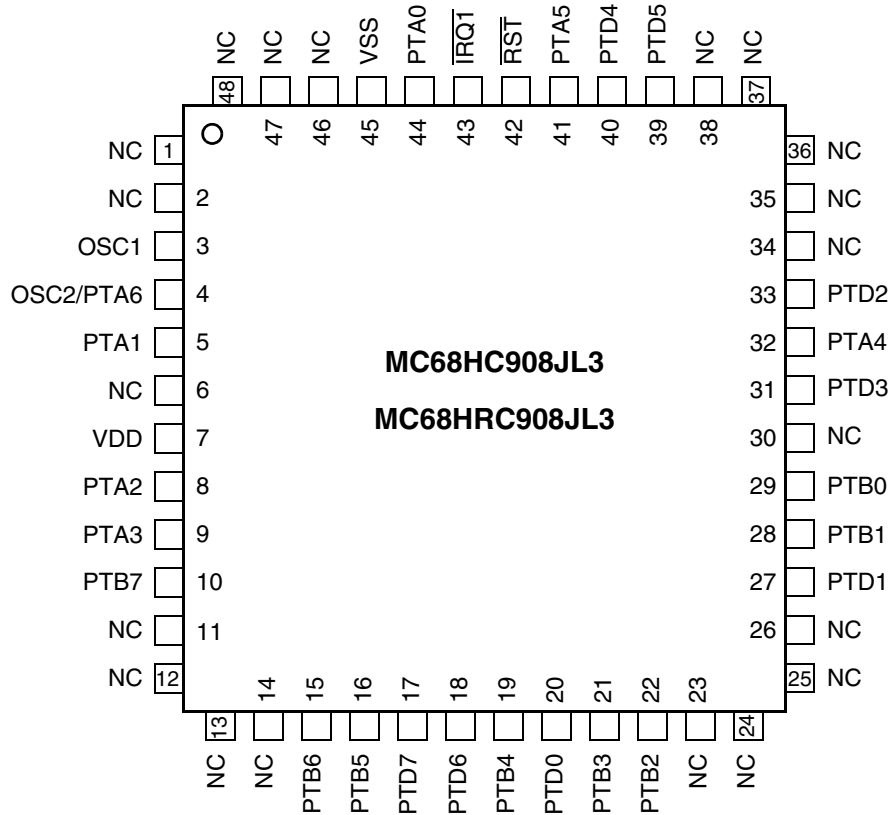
NC NC NC VSS PTA0 $\overline{IRQ1}$ $\overline{RST}$ PTA5 PTD4 PTD5 NC NC

48 47 46 45 44 43 42 41 40 39 38 37

NC 1
NC 2
OSC1 3
OSC2/PTA6 4
PTA1 5
NC 6
VDD 7
PTA2 8
PTA3 9
PTB7 10
NC 11
NC 12

MC68HC908JL3

MC68HRC908JL3

36 NC
35 NC
34 NC
33 PTD2
32 PTA4
31 PTD3
30 NC
29 PTB0
28 PTB1
27 PTD1
26 NC
25 NC

13 14 15 16 17 18 19 20 21 22 23 24

NC NC PTB6 PTB5 PTD7 PTD6 PTB4 PTD0 PTB3 PTB2 NC NC